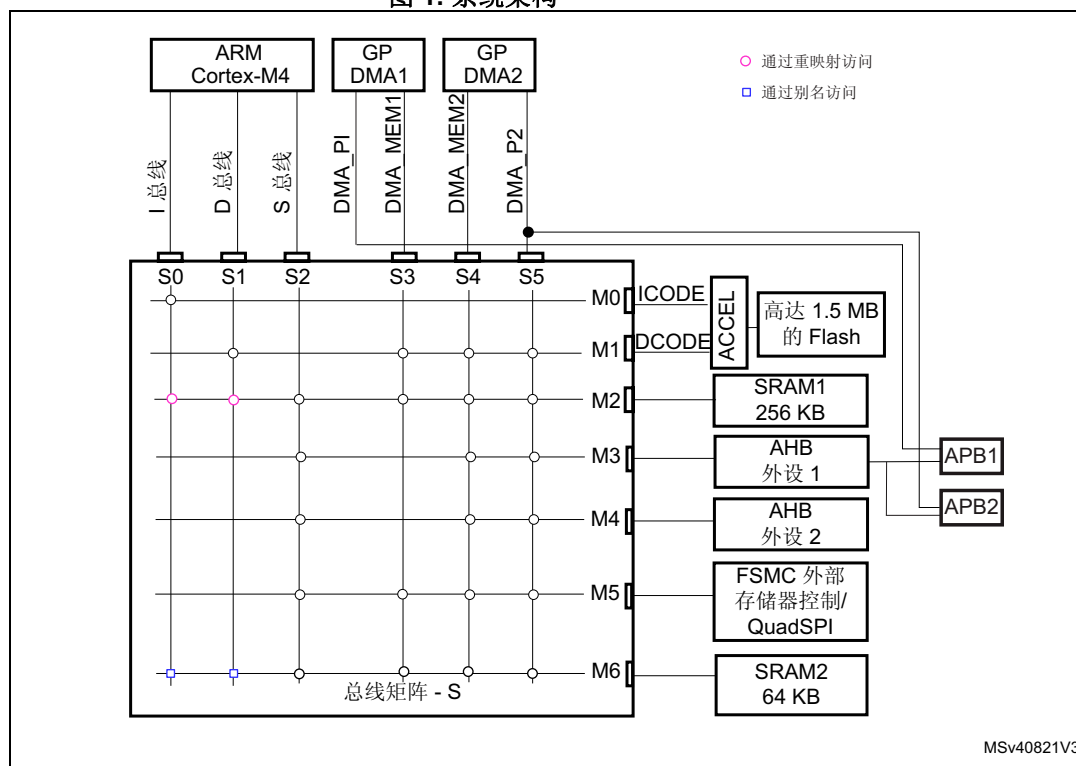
图 1. 系统架构

ARM Cortex-M4
GP DMA1
GP DMA2

○ 通过重映射访问
□ 通过别名访问

I 总线
D 总线
S 总线
DMA_PI
DMA_MEM1
DMA_MEM2
DMA_P2

S0
S1
S2
S3
S4
S5

M0
ICODE
M1
DCODE
ACCEL
高达 1.5 MB 的 Flash

M2
SRAM1 256 KB

M3
AHB 外设 1

APB1
APB2

M4
AHB 外设 2

M5
FSMC 外部存储器控制/ QuadSPI

M6
SRAM2 64 KB

总线矩阵 - S

MSv40821V3